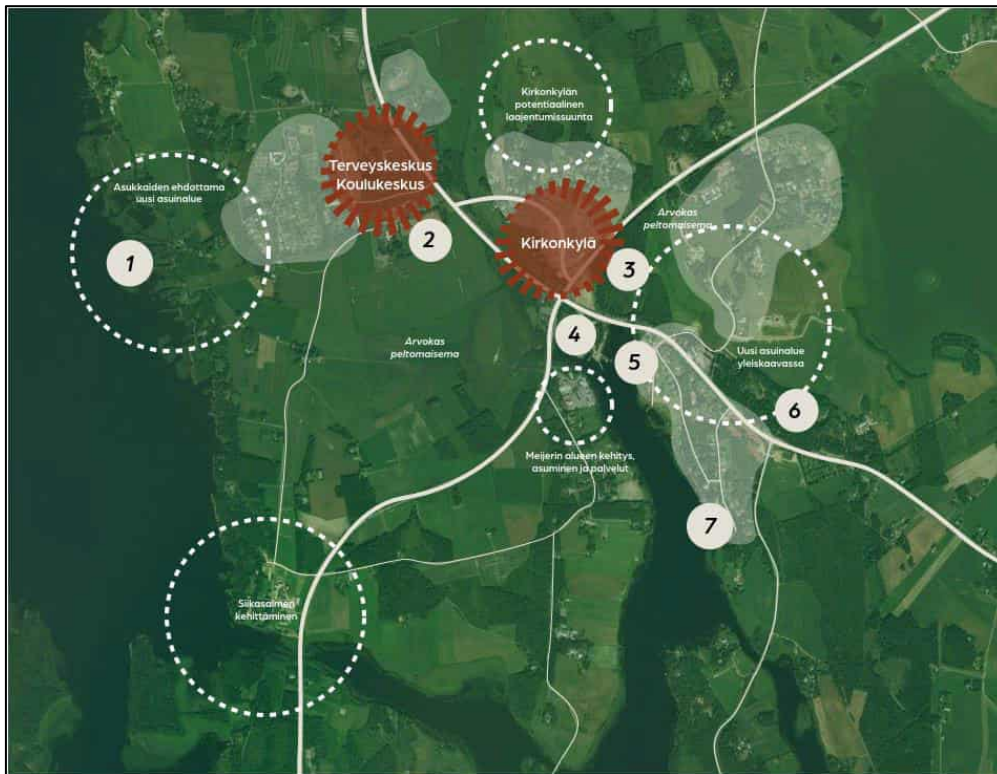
Kirkonkylän potentiaalinen laajentumissuunta

Terveyskeskus Koulukeskus

Asukkaiden ehdottama uusi asuinalue

1

2

Kirkonkylä

Arvokas peltomaisema

3

4

5

Arvokas peltomaisema

Uusi asuinalue yleiskaavassa

6

Meijerin alueen kehitys, asuminen ja palvelut

7

Siikasalmen kehittäminen